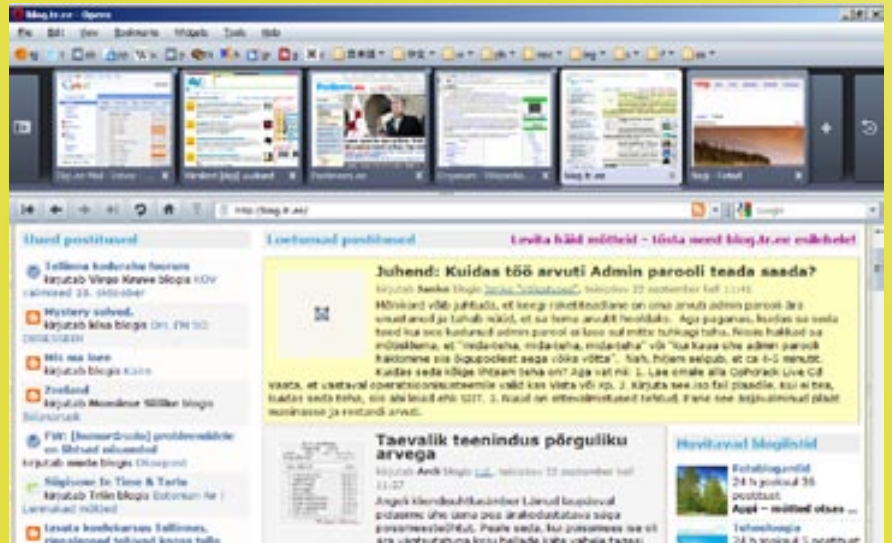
blog.tr.ee - Opera

File Edit View Bookmarks Widgets Tools Help

http://blog.tr.ee/

Google

Uued postitused

Tallinna koduraha foorum
kirjutab Virgo Kruve blogis KOV valimised 18. oktoober

Mystery solved.
kirjutab kiisa blogis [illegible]

Nii ma loen
kirjutab blogis Kairo

Zeeland
kirjutab Monsieur Sillike blogis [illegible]

FW: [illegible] probleemidele on lihtsad lahendused
kirjutab meelis blogis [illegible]

Sõiduvee In Time & Taste
kirjutab Triin blogis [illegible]

Leiata koduloaarus Tallinnas, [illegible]

Loetumad postitused

Levita häid mõtteid - tõsta need blog.tr.ee esilehele!

Juhend: Kuidas töö arvuti Admin parooli teada saada?

kirjutab Sanko blogis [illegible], teisipäev 22 september kell 11:09

Mõnikord võib juhtuda, et keegi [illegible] admin parooli ära unustanud ja tahab nüüd, et sa teeks arvutil hooldust. Aga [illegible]... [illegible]

Taevalik teenindus põrguliku arvega

kirjutab Andi blogis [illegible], teisipäev 22 september kell 11:37

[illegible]

Havitavad blogilistid

Fotoblogindid
24 h jooksul 36 postitust
Appi - mõtted otsas ...

Tehnoloogia
24 h jooksul 1 postitust